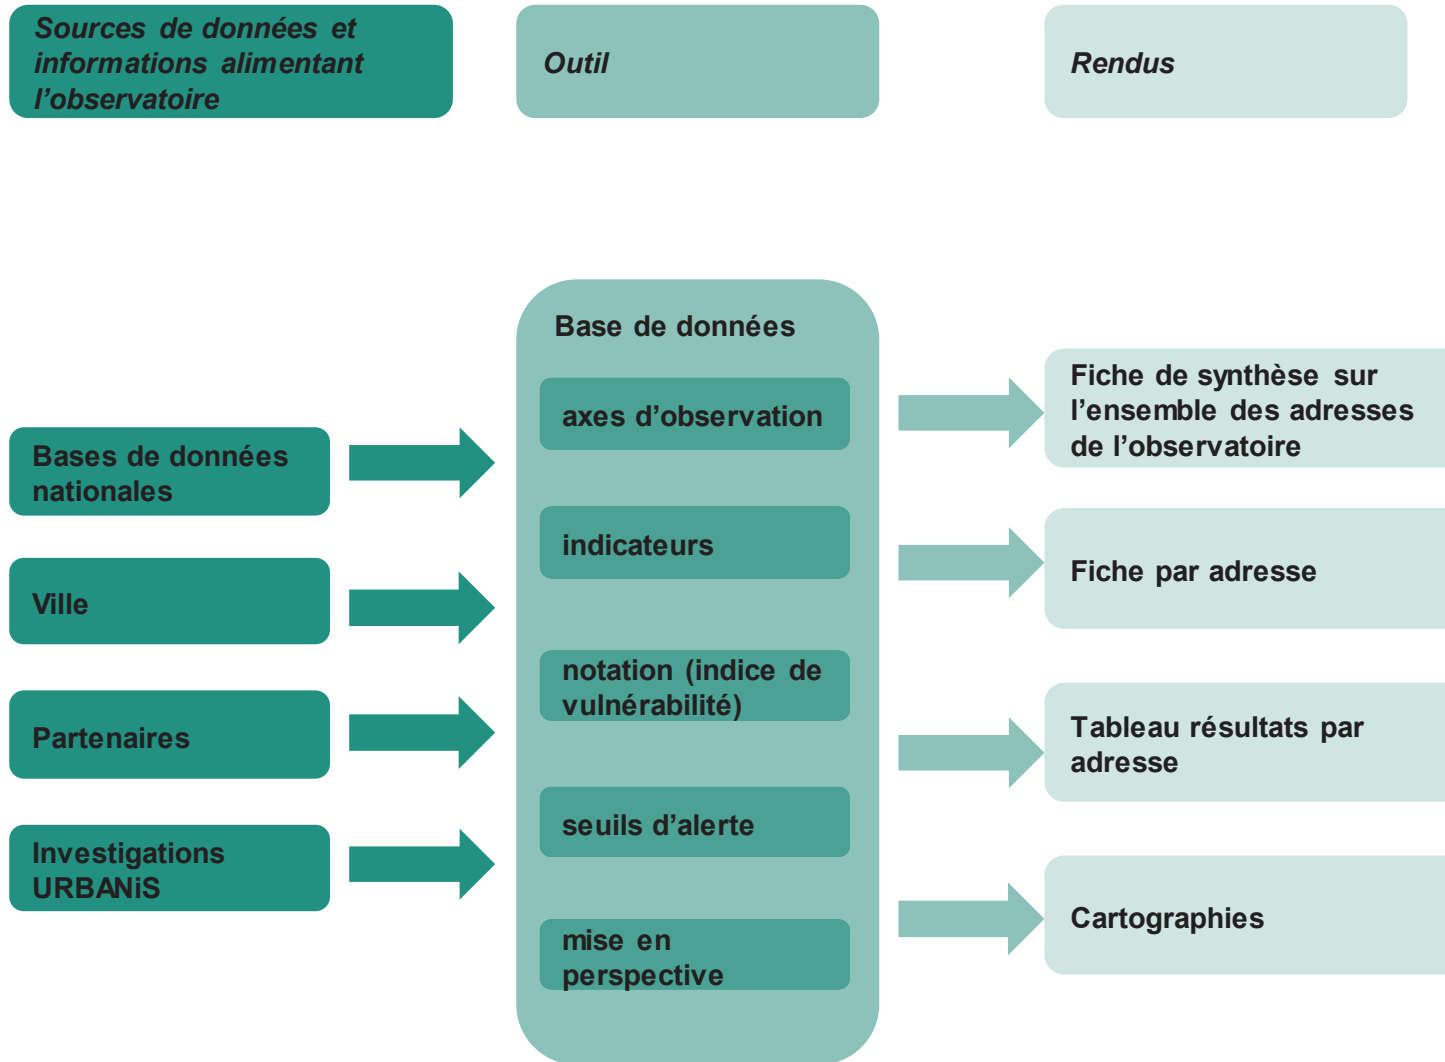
Sources de données et informations alimentant l’observatoire

Outil

Rendus

Bases de données nationales

Ville

Partenaires

Investigations URBANiS

Base de données

axes d’observation

indicateurs

notation (indice de vulnérabilité)

seuils d’alerte

mise en perspective

Fiche de synthèse sur l’ensemble des adresses de l’observatoire

Fiche par adresse

Tableau résultats par adresse

Cartographies